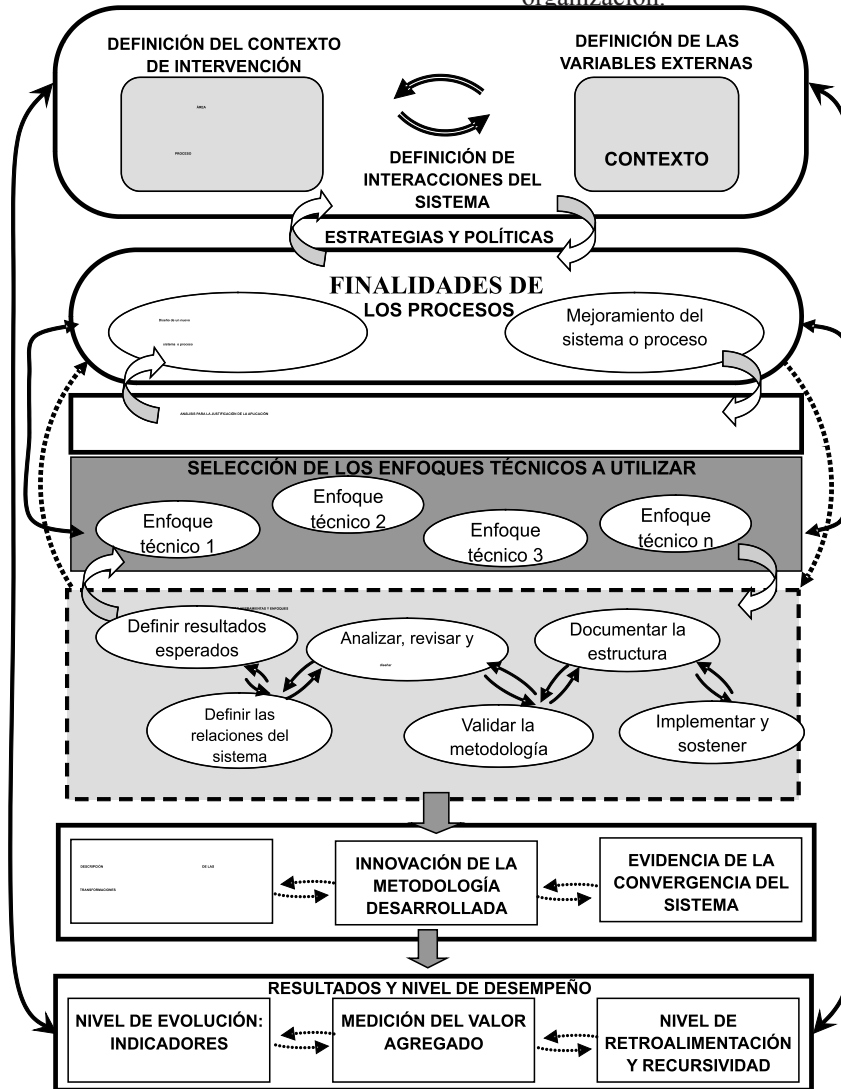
organización.

DEFINICIÓN DEL CONTEXTO DE INTERVENCIÓN

ÁREA

PROCESO

DEFINICIÓN DE LAS VARIABLES EXTERNAS

CONTEXTO

DEFINICIÓN DE INTERACCIONES DEL SISTEMA

ESTRATEGIAS Y POLÍTICAS

FINALIDADES DE LOS PROCESOS

Diseño de un nuevo sistema o proceso

Mejoramiento del sistema o proceso

ANÁLISIS PARA LA JUSTIFICACIÓN DE LA APLICACIÓN

SELECCIÓN DE LOS ENFOQUES TÉCNICOS A UTILIZAR

Enfoque técnico 1

Enfoque técnico 2

Enfoque técnico 3

Enfoque técnico n

HERRAMIENTAS Y ENFOQUES

Definir resultados esperados

Analizar, revisar y diseñar

Documentar la estructura

Definir las relaciones del sistema

Validar la metodología

Implementar y sostener

DESCRIPCIÓN DE LAS TRANSFORMACIONES

INNOVACIÓN DE LA METODOLOGÍA DESARROLLADA

EVIDENCIA DE LA CONVERGENCIA DEL SISTEMA

RESULTADOS Y NIVEL DE DESEMPEÑO

NIVEL DE EVOLUCIÓN: INDICADORES

MEDICIÓN DEL VALOR AGREGADO

NIVEL DE RETROALIMENTACIÓN Y RECURSIVIDAD